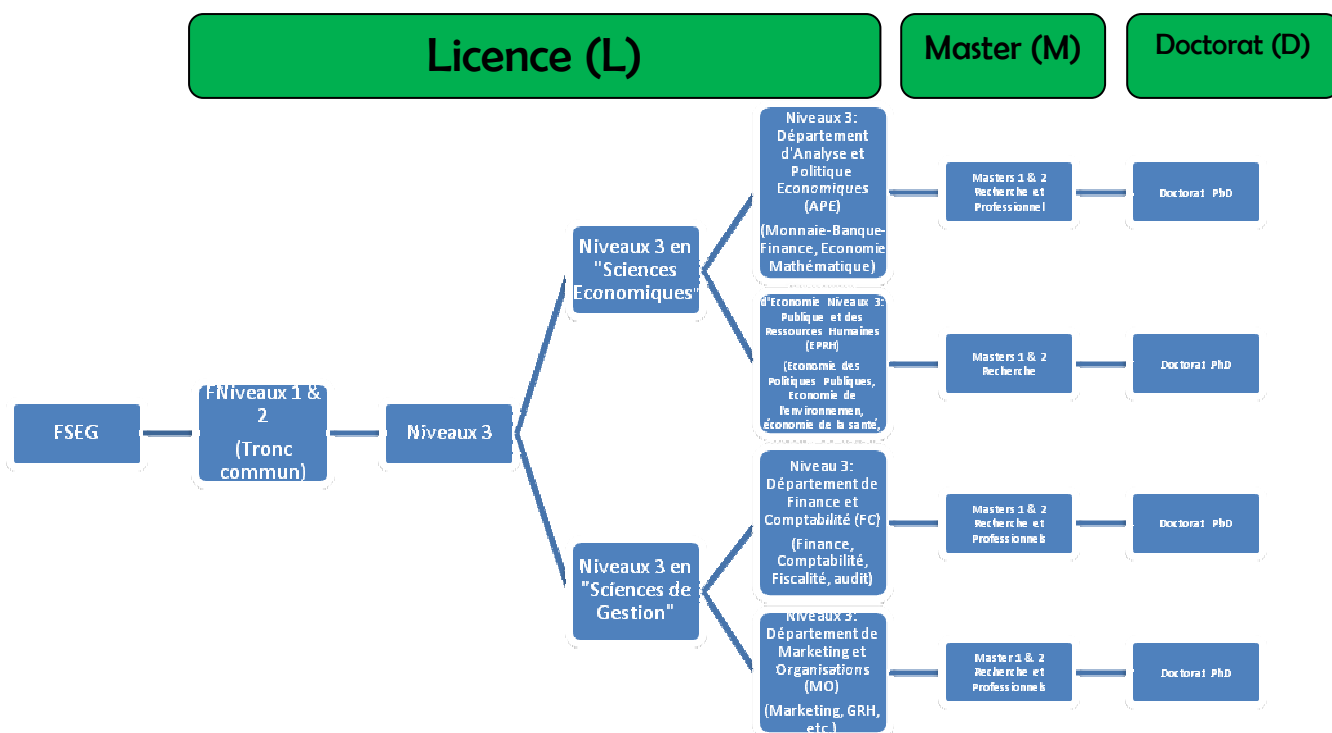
Licence (L)

Master (M)

Doctorat (D)

FSEG

FNiveaux 1 & 2

(Tronc commun)

Niveaux 3

Niveaux 3 en "Sciences Economiques"

Niveaux 3 en "Sciences de Gestion"

Niveaux 3: Département d'Analyse et Politique Economiques (APE)

(Monnaie-Banque-Finance, Economie Mathématique)

d'Economie Niveaux 3: Publique et des Ressources Humaines (EPRH)

(Economie des Politiques Publiques, Economie de l'environnemen, économie de la santé,

Niveau 3: Département de Finance et Comptabilité (FC)

(Finance, Comptabilité, Fiscalité, audit)

Niveaux 3: Département de Marketing et Organisations (MO)

(Marketing, GRH, etc.)

Masters 1 & 2 Recherche et Professionnel

Masters 1 & 2 Recherche

Masters 1 & 2 Recherche et Professionnels

Master 1 & 2 Recherche et Professionnels

Doctorat PhD

Doctorat PhD

Doctorat PhD

Doctorat PhD